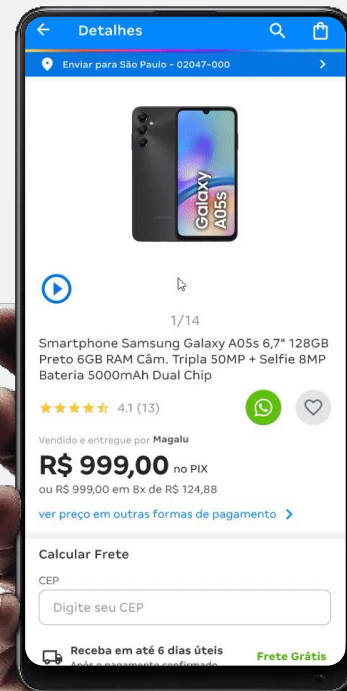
Detalhes

Enviar para São Paulo - 02047-000

Galaxy A05s

1/14

Smartphone Samsung Galaxy A05s 6,7" 128GB Preto 6GB RAM Câm. Tripla 50MP + Selfie 8MP Bateria 5000mAh Dual Chip

4.1 (13)

Vendido e entregue por Magalu

R$ 999,00 no PIX

ou R$ 999,00 em 8x de R$ 124,88

ver preço em outras formas de pagamento

Calcular Frete

CEP

Digite seu CEP

Receba em até 6 dias úteis

Frete Grátis

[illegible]